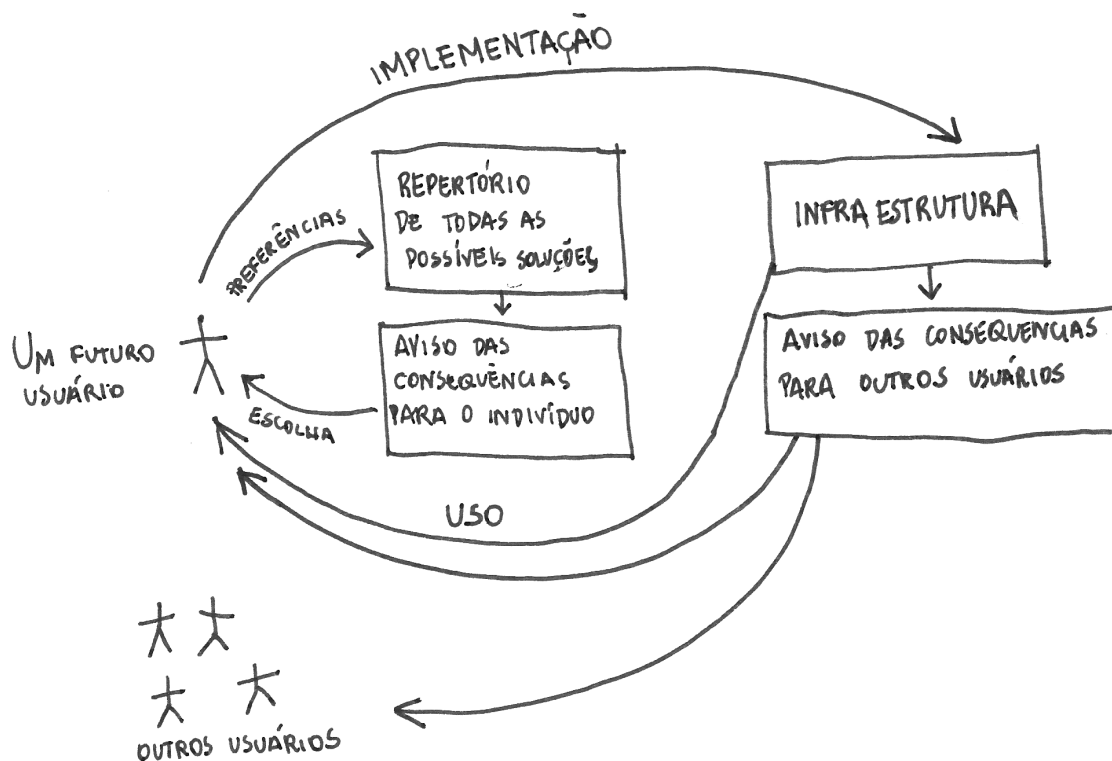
IMPLEMENTAÇÃO

REPERTÓRIO DE TODAS AS POSSÍVEIS SOLUÇÕES

PREFERÊNCIAS

INFRA ESTRUTURA

UM FUTURO USUÁRIO

AVISO DAS CONSEQUÊNCIAS PARA O INDIVÍDUO

ESCOLHA

AVISO DAS CONSEQUENCIAS PARA OUTROS USUÁRIOS

USO

OUTROS USUÁRIOS